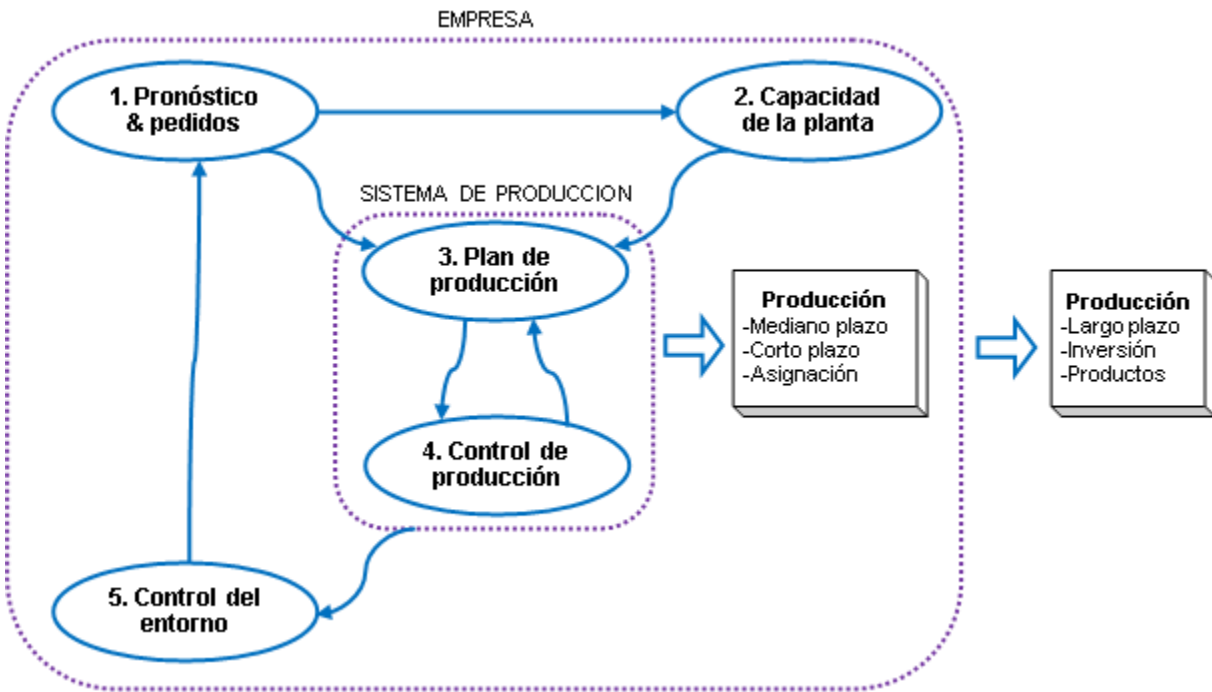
EMPRESA

1. Pronóstico & pedidos

2. Capacidad de la planta

SISTEMA DE PRODUCCION

3. Plan de producción

4. Control de producción

5. Control del entorno

Producción
-Mediano plazo
-Corto plazo
-Asignación

Producción
-Largo plazo
-Inversión
-Productos